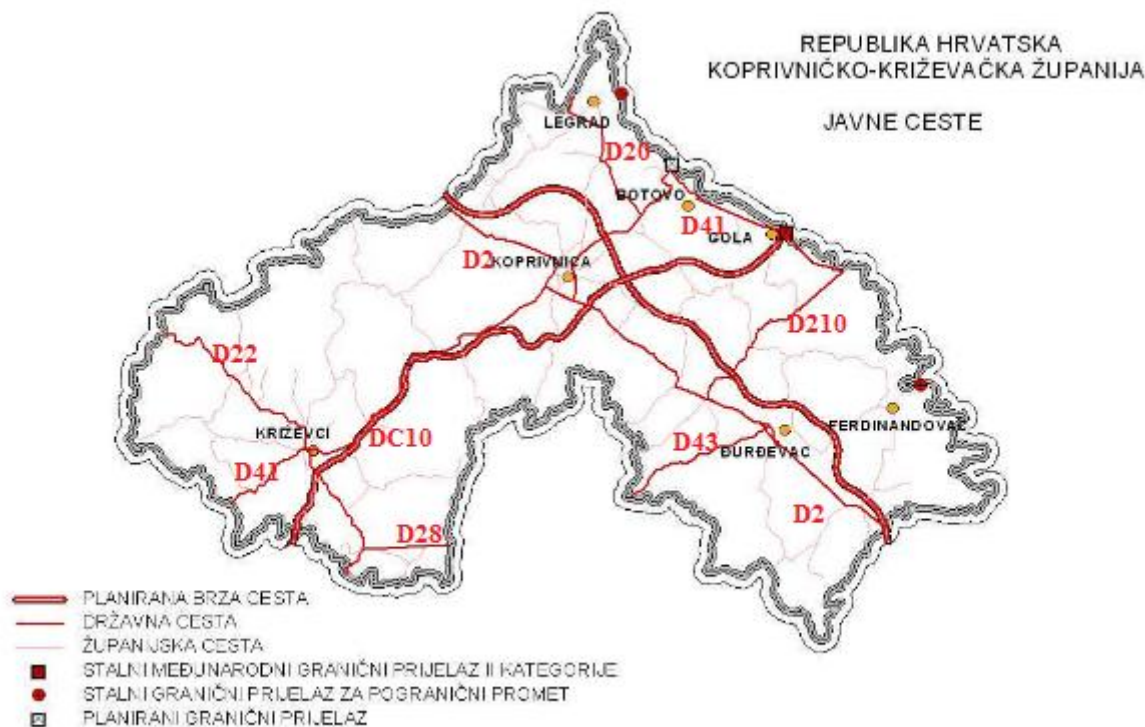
REPUBLIKA HRVATSKA
KOPRIVNIČKO-KRIŽEVAČKA ŽUPANIJA

JAVNE CESTE

LEGRAD
D20
BOTOVO
D41
GOLA
D2
KOPRIVNICA
D210
D22
KRIŽEVCI
DC10
D43
FERDINANDOVAC
ĐURĐEVAC
D41
D2
D28

PLANIRANA BRZA CESTA
DRŽAVNA CESTA
ŽUPANIJSKA CESTA
STALNI MEĐUNARODNI GRANIČNI PRIJELAZ II KATEGORIJE
STALNI GRANIČNI PRIJELAZ ZA POGRANIČNI PROMET
PLANIRANI GRANIČNI PRIJELAZ